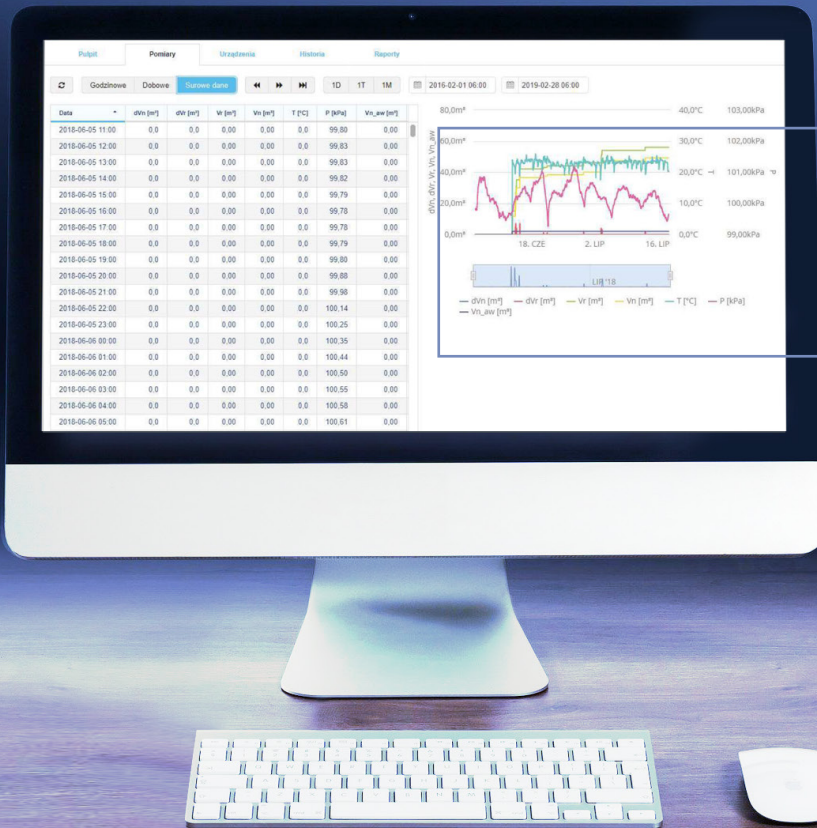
Pulpit | Pomiary | Urządzenia | Historia | Raporty

Godzinowe | Dobowe | Surowe dane | 1D | 1T | 1M | 2016-02-01 06:00 | 2019-02-28 06:00

| Data | dVn [m³] | dVr [m³] | Vr [m³] | Vn [m³] | T [°C] | P [kPa] | Vn_aw [m³] |
|---|---|---|---|---|---|---|---|
| 2018-06-05 11:00 | 0,0 | 0,0 | 0,00 | 0,00 | 0,0 | 99,80 | 0,00 |
| 2018-06-05 12:00 | 0,0 | 0,0 | 0,00 | 0,00 | 0,0 | 99,83 | 0,00 |
| 2018-06-05 13:00 | 0,0 | 0,0 | 0,00 | 0,00 | 0,0 | 99,83 | 0,00 |
| 2018-06-05 14:00 | 0,0 | 0,0 | 0,00 | 0,00 | 0,0 | 99,82 | 0,00 |
| 2018-06-05 15:00 | 0,0 | 0,0 | 0,00 | 0,00 | 0,0 | 99,79 | 0,00 |
| 2018-06-05 16:00 | 0,0 | 0,0 | 0,00 | 0,00 | 0,0 | 99,78 | 0,00 |
| 2018-06-05 17:00 | 0,0 | 0,0 | 0,00 | 0,00 | 0,0 | 99,78 | 0,00 |
| 2018-06-05 18:00 | 0,0 | 0,0 | 0,00 | 0,00 | 0,0 | 99,79 | 0,00 |
| 2018-06-05 19:00 | 0,0 | 0,0 | 0,00 | 0,00 | 0,0 | 99,80 | 0,00 |
| 2018-06-05 20:00 | 0,0 | 0,0 | 0,00 | 0,00 | 0,0 | 99,88 | 0,00 |
| 2018-06-05 21:00 | 0,0 | 0,0 | 0,00 | 0,00 | 0,0 | 99,98 | 0,00 |
| 2018-06-05 22:00 | 0,0 | 0,0 | 0,00 | 0,00 | 0,0 | 100,14 | 0,00 |
| 2018-06-05 23:00 | 0,0 | 0,0 | 0,00 | 0,00 | 0,0 | 100,25 | 0,00 |
| 2018-06-06 00:00 | 0,0 | 0,0 | 0,00 | 0,00 | 0,0 | 100,35 | 0,00 |
| 2018-06-06 01:00 | 0,0 | 0,0 | 0,00 | 0,00 | 0,0 | 100,44 | 0,00 |
| 2018-06-06 02:00 | 0,0 | 0,0 | 0,00 | 0,00 | 0,0 | 100,50 | 0,00 |
| 2018-06-06 03:00 | 0,0 | 0,0 | 0,00 | 0,00 | 0,0 | 100,55 | 0,00 |
| 2018-06-06 04:00 | 0,0 | 0,0 | 0,00 | 0,00 | 0,0 | 100,58 | 0,00 |
| 2018-06-06 05:00 | 0,0 | 0,0 | 0,00 | 0,00 | 0,0 | 100,61 | 0,00 |

80,0m³ 40,0°C 103,00kPa
60,0m³ 30,0°C 102,00kPa
40,0m³ 20,0°C 101,00kPa
20,0m³ 10,0°C 100,00kPa
0,0m³ 0,0°C 99,00kPa
dVn, dVr, Vr, Vn, Vn_aw
18. CZE 2. LIP 16. LIP
LIP '18
— dVn [m³] — dVr [m³] — Vr [m³] — Vn [m³] — T [°C] — P [kPa] — Vn_aw [m³]